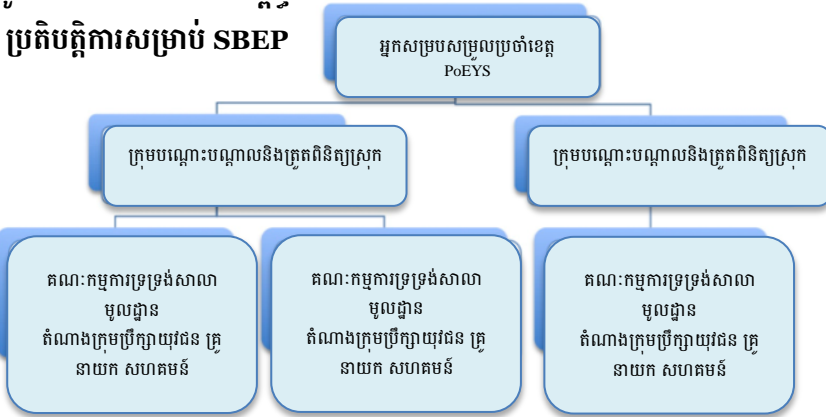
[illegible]
ប្រតិបត្តិការសម្រាប់ SBEP

អ្នកសម្របសម្រួលប្រចាំខេត្ត
PoEYS

ក្រុមបណ្តុះបណ្តាលនិងត្រួតពិនិត្យស្រុក

ក្រុមបណ្តុះបណ្តាលនិងត្រួតពិនិត្យស្រុក

គណៈកម្មការទ្រទ្រង់សាលាមូលដ្ឋាន
តំណាងក្រុមប្រឹក្សាឃុំ/ជន គ្រូ នាយក សហគមន៍

គណៈកម្មការទ្រទ្រង់សាលាមូលដ្ឋាន
តំណាងក្រុមប្រឹក្សាឃុំ/ជន គ្រូ នាយក សហគមន៍

គណៈកម្មការទ្រទ្រង់សាលាមូលដ្ឋាន
តំណាងក្រុមប្រឹក្សាឃុំ/ជន គ្រូ នាយក សហគមន៍